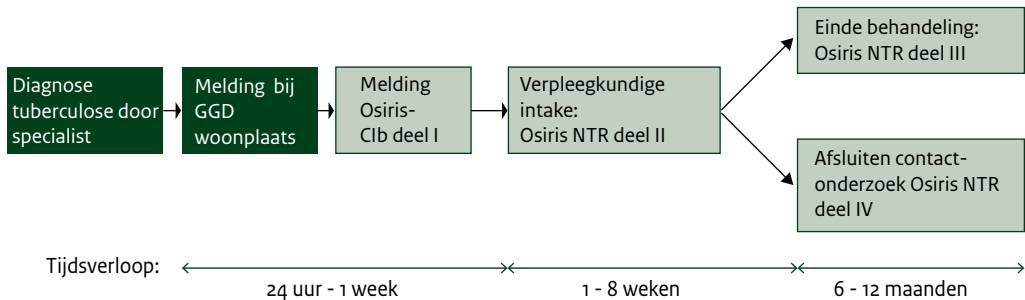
Diagnose tuberculose door specialist

Melding bij GGD woonplaats

Melding Osiris-CIb deel I

Verpleegkundige intake: Osiris NTR deel II

Einde behandeling: Osiris NTR deel III

Afsluiten contactonderzoek Osiris NTR deel IV

Tijdsverloop:

24 uur - 1 week

1 - 8 weken

6 - 12 maanden